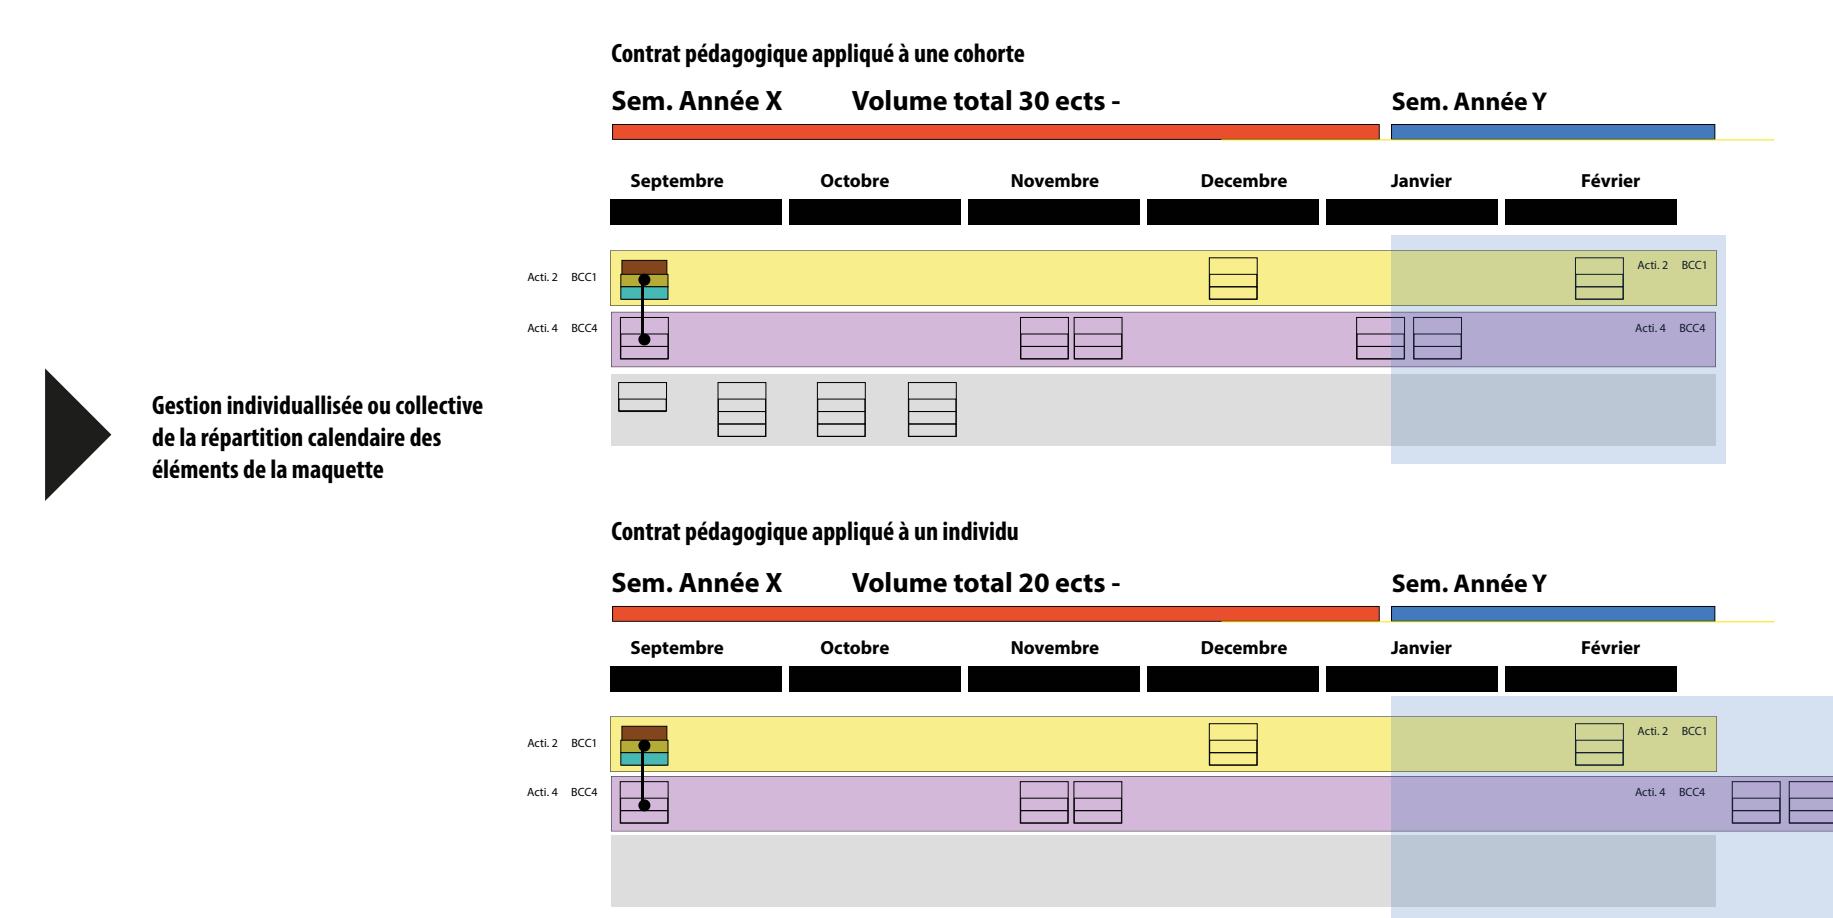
Contrat pédagogique appliqué à une cohorte

Sem. Année X Volume total 30 ects - Sem. Année Y

Septembre Octobre Novembre Decembre Janvier Février

Acti. 2 BCC1

Acti. 4 BCC4

Acti. 2 BCC1

Acti. 4 BCC4

Gestion individuallisée ou collective de la répartition calendaire des éléments de la maquette

Contrat pédagogique appliqué à un individu

Sem. Année X Volume total 20 ects - Sem. Année Y

Septembre Octobre Novembre Decembre Janvier Février

Acti. 2 BCC1

Acti. 4 BCC4

Acti. 2 BCC1

Acti. 4 BCC4